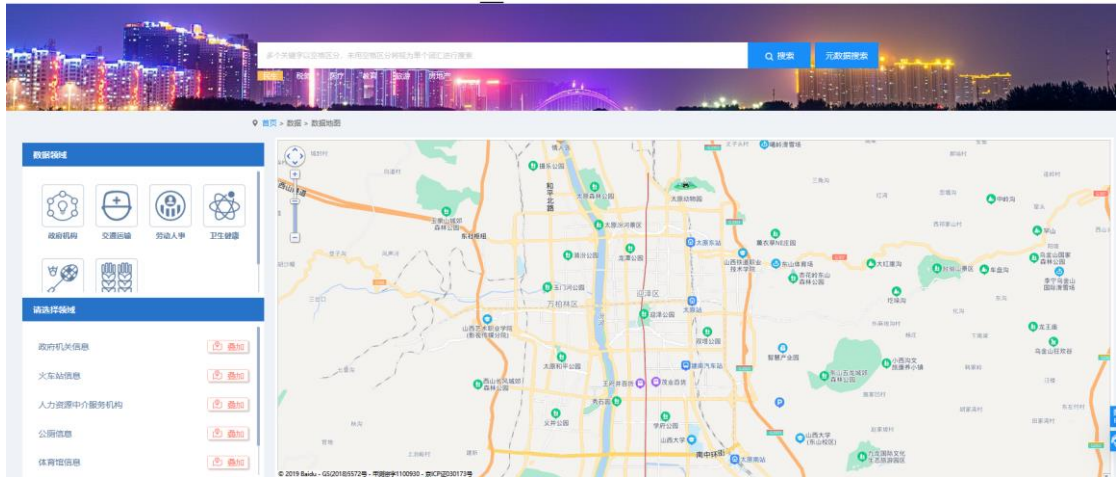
多个关键字以空格区分，未用空格区分则视为单个词汇进行搜索

搜索

元数据搜索

民生 税务 医疗 教育 旅游 房地产

首页 > 数据 > 数据地图

数据领域

政府机构

交通运输

劳动人事

卫生健康

请选择领域

政府机关信息 叠加

火车站信息 叠加

人力资源中介服务机构 叠加

公厕信息 叠加

体育馆信息 叠加

迎泽区

万柏林区

太原东站

太原站

太原南站

南中环街

山西大学

太原动物园

太原森林公园

龙潭公园

迎泽公园

玉门河公园

长风

汾河

© 2019 Baidu - GS(2018)5572号 - 甲测资字1100930 - 京ICP证030173号